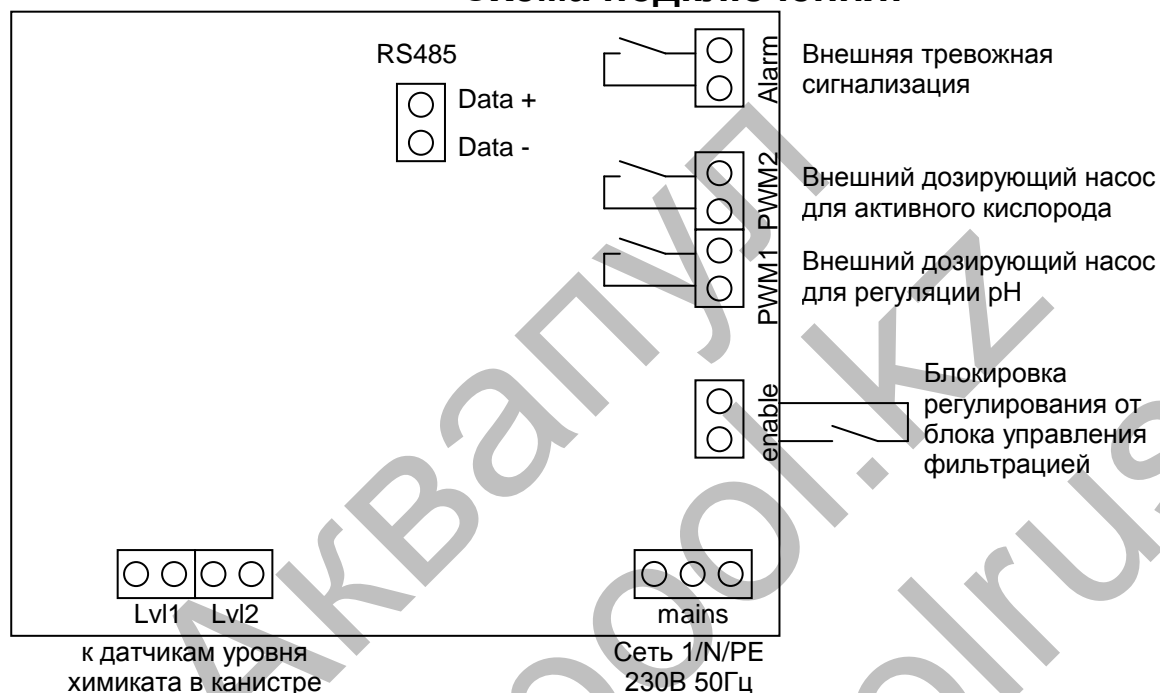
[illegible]

RS485

Data +

Data -

Alarm

Внешняя тревожная сигнализация

PWM2

Внешний дозирующий насос для активного кислорода

PWM1

Внешний дозирующий насос для регуляции pH

enable

Блокировка регулирования от блока управления фильтрацией

Lvl1 Lvl2

mains

к датчикам уровня химиката в канистре

Сеть 1/N/PE 230В 50Гц

Аквапул

pool.kz

poolrus